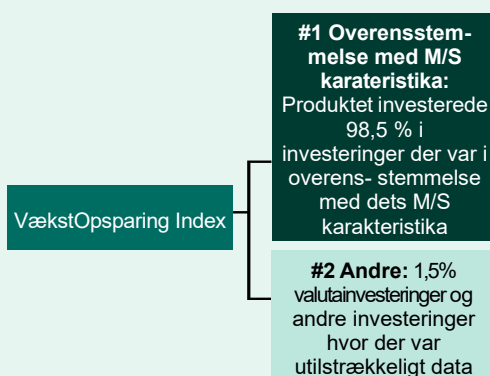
VækstOpsparing Index

#1 Overensstemmelse med M/S karateristika: Produktet investerede 98,5 % i investeringer der var i overens- stemmelse med dets M/S karakteristika

#2 Andre: 1,5% valutainvesteringer og andre investeringer hvor der var utilstrækkeligt data